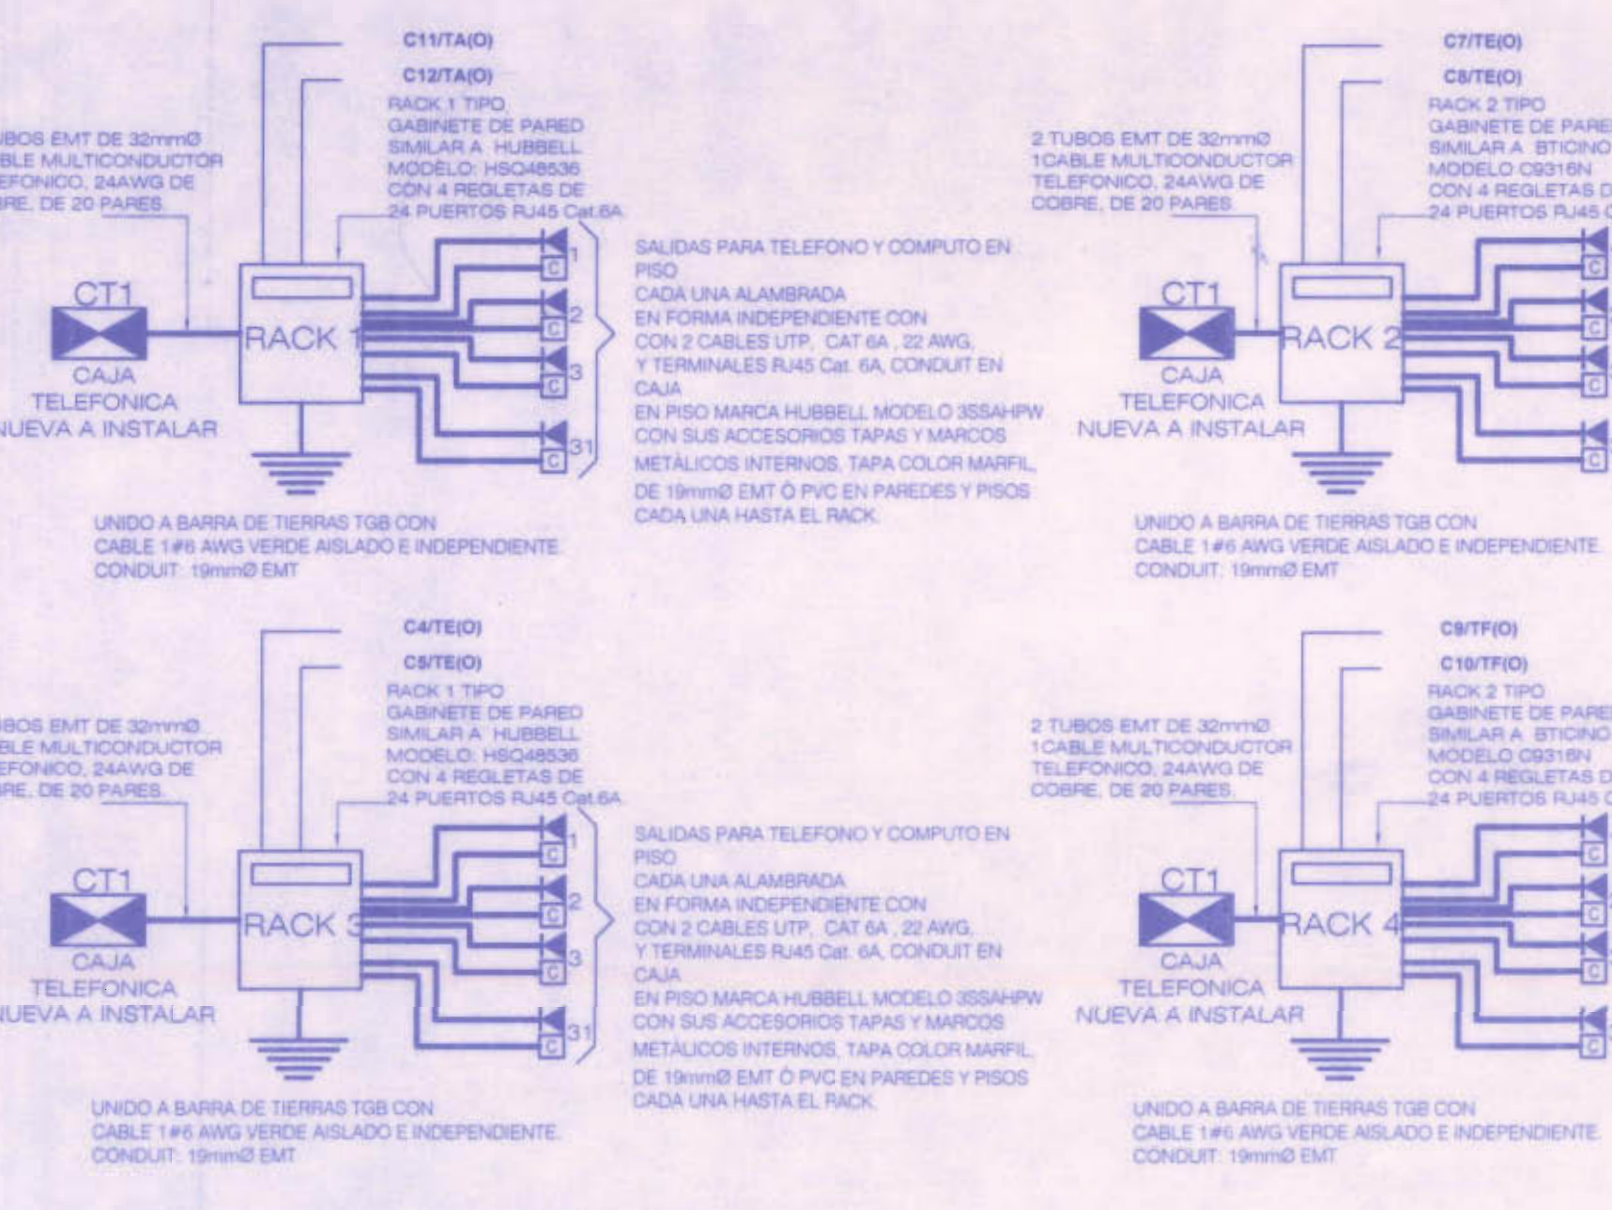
C11/TA(O)

C12/TA(O)

RACK 1 TIPO GABINETE DE PARED SIMILAR A HUBBELL MODELO: HSQ48536 CON 4 REGLETAS DE 24 PUERTOS RJ45 Cat.6A

UBOS EMT DE 32mmØ BLE MULTICONDUCTOR EFONICO, 24AWG DE RE, DE 20 PARES.

CT1

CAJA TELEFONICA NUEVA A INSTALAR

RACK 1

C 1
C 2
C 3
C 31

SALIDAS PARA TELEFONO Y COMPUTO EN PISO
CADA UNA ALAMBRADA
EN FORMA INDEPENDIENTE CON
CON 2 CABLES UTP, CAT 6A , 22 AWG,
Y TERMINALES RJ45 Cat. 6A, CONDUIT EN CAJA
EN PISO MARCA HUBBELL MODELO 3SSAHPW
CON SUS ACCESORIOS TAPAS Y MARCOS
METÁLICOS INTERNOS, TAPA COLOR MARFIL,
DE 19mmØ EMT Ó PVC EN PAREDES Y PISOS
CADA UNA HASTA EL RACK.

UNIDO A BARRA DE TIERRAS TGB CON
CABLE 1#6 AWG VERDE AISLADO E INDEPENDIENTE.
CONDUIT: 19mmØ EMT

C7/TE(O)

C8/TE(O)

RACK 2 TIPO GABINETE DE PARE SIMILAR A BTICINO MODELO C9316N CON 4 REGLETAS D 24 PUERTOS RJ45 C

2 TUBOS EMT DE 32mmØ 1CABLE MULTICONDUCTOR TELEFONICO, 24AWG DE COBRE, DE 20 PARES.

CT1

CAJA TELEFONICA NUEVA A INSTALAR

RACK 2

C
C
C
C

UNIDO A BARRA DE TIERRAS TGB CON
CABLE 1#6 AWG VERDE AISLADO E INDEPENDIENTE.
CONDUIT: 19mmØ EMT

C4/TE(O)

C5/TE(O)

RACK 1 TIPO GABINETE DE PARED SIMILAR A HUBBELL MODELO: HSQ48536 CON 4 REGLETAS DE 24 PUERTOS RJ45 Cat.6A

UBOS EMT DE 32mmØ BLE MULTICONDUCTOR EFONICO, 24AWG DE RE, DE 20 PARES.

CT1

CAJA TELEFONICA NUEVA A INSTALAR

RACK 3

C 1
C 2
C 3
C 31

SALIDAS PARA TELEFONO Y COMPUTO EN PISO
CADA UNA ALAMBRADA
EN FORMA INDEPENDIENTE CON
CON 2 CABLES UTP, CAT 6A , 22 AWG,
Y TERMINALES RJ45 Cat. 6A, CONDUIT EN CAJA
EN PISO MARCA HUBBELL MODELO 3SSAHPW
CON SUS ACCESORIOS TAPAS Y MARCOS
METÁLICOS INTERNOS, TAPA COLOR MARFIL,
DE 19mmØ EMT Ó PVC EN PAREDES Y PISOS
CADA UNA HASTA EL RACK.

UNIDO A BARRA DE TIERRAS TGB CON
CABLE 1#6 AWG VERDE AISLADO E INDEPENDIENTE.
CONDUIT: 19mmØ EMT

C9/TF(O)

C10/TF(O)

RACK 2 TIPO GABINETE DE PARE SIMILAR A BTICINO MODELO C9316N CON 4 REGLETAS D 24 PUERTOS RJ45 C

2 TUBOS EMT DE 32mmØ 1CABLE MULTICONDUCTOR TELEFONICO, 24AWG DE COBRE, DE 20 PARES.

CT1

CAJA TELEFONICA NUEVA A INSTALAR

RACK 4

C
C
C
C

UNIDO A BARRA DE TIERRAS TGB CON
CABLE 1#6 AWG VERDE AISLADO E INDEPENDIENTE.
CONDUIT: 19mmØ EMT